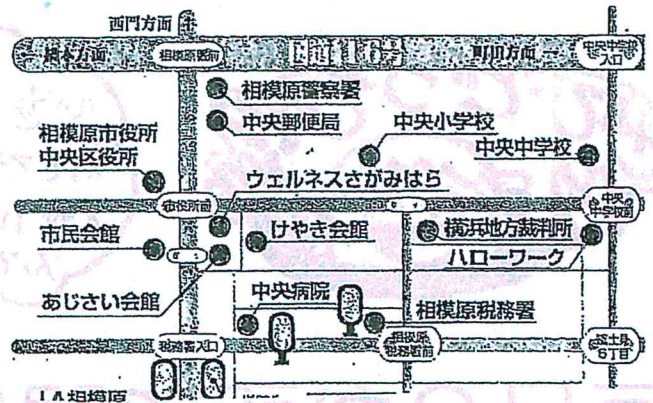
西門方面

←橋本方面

相模原駅前

国道16号

町田方面→

中央中学校入口

相模原警察署

中央郵便局

中央小学校

相模原市役所
中央区役所

中央中学校

ウェルネスさがみはら

市役所前

中央中学校前

市民会館

けやき会館

横浜地方裁判所

ハローワーク

あじさい会館

中央病院

相模原税務署

税務署入口

相模原税務署前

富士見6丁目

JR相模原